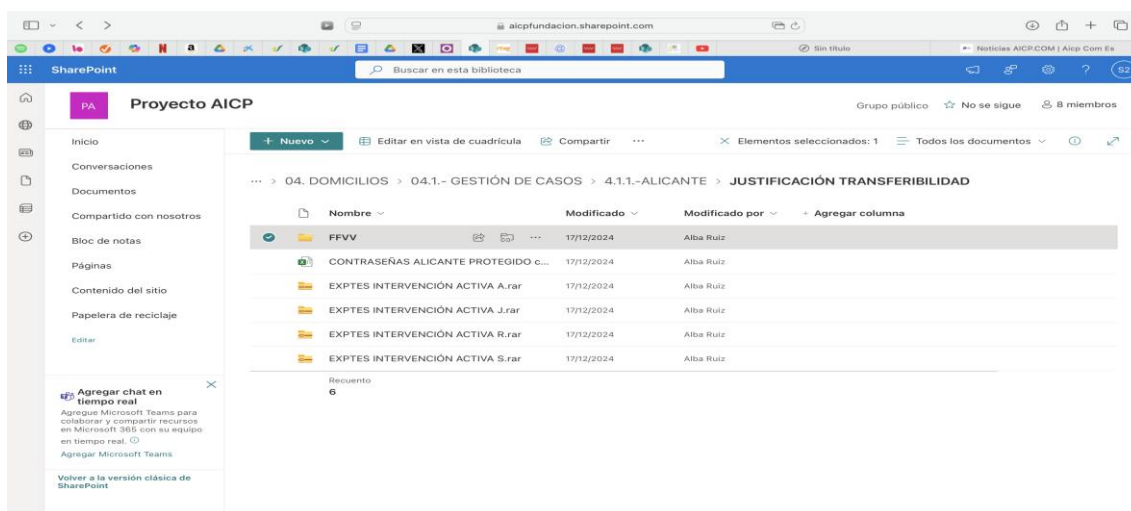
aicpfundacion.sharepoint.com

Sin título

Noticias AICP.COM | Aicp Com Es

SharePoint

Buscar en esta biblioteca

PA

Proyecto AICP

Grupo público ☆ No se sigue 8 miembros

Inicio

Conversaciones

Documentos

Compartido con nosotros

Bloc de notas

Páginas

Contenido del sitio

Papelera de reciclaje

Editar

+ Nuevo

Editar en vista de cuadrícula

Compartir

···

× Elementos seleccionados: 1

Todos los documentos

··· > 04. DOMICILIOS > 04.1.- GESTIÓN DE CASOS > 4.1.1.-ALICANTE > JUSTIFICACIÓN TRANSFERIBILIDAD

| Nombre | Modificado | Modificado por | + Agregar columna |
|---|---|---|---|
| FFVV | 17/12/2024 | Alba Ruiz | |
| CONTRASEÑAS ALICANTE PROTEGIDO c... | 17/12/2024 | Alba Ruiz | |
| EXPTES INTERVENCIÓN ACTIVA A.rar | 17/12/2024 | Alba Ruiz | |
| EXPTES INTERVENCIÓN ACTIVA J.rar | 17/12/2024 | Alba Ruiz | |
| EXPTES INTERVENCIÓN ACTIVA R.rar | 17/12/2024 | Alba Ruiz | |
| EXPTES INTERVENCIÓN ACTIVA S.rar | 17/12/2024 | Alba Ruiz | |

Recuento
6

Agregar chat en tiempo real
Agregue Microsoft Teams para colaborar y compartir recursos en Microsoft 365 con su equipo en tiempo real.
Agregar Microsoft Teams

Volver a la versión clásica de SharePoint